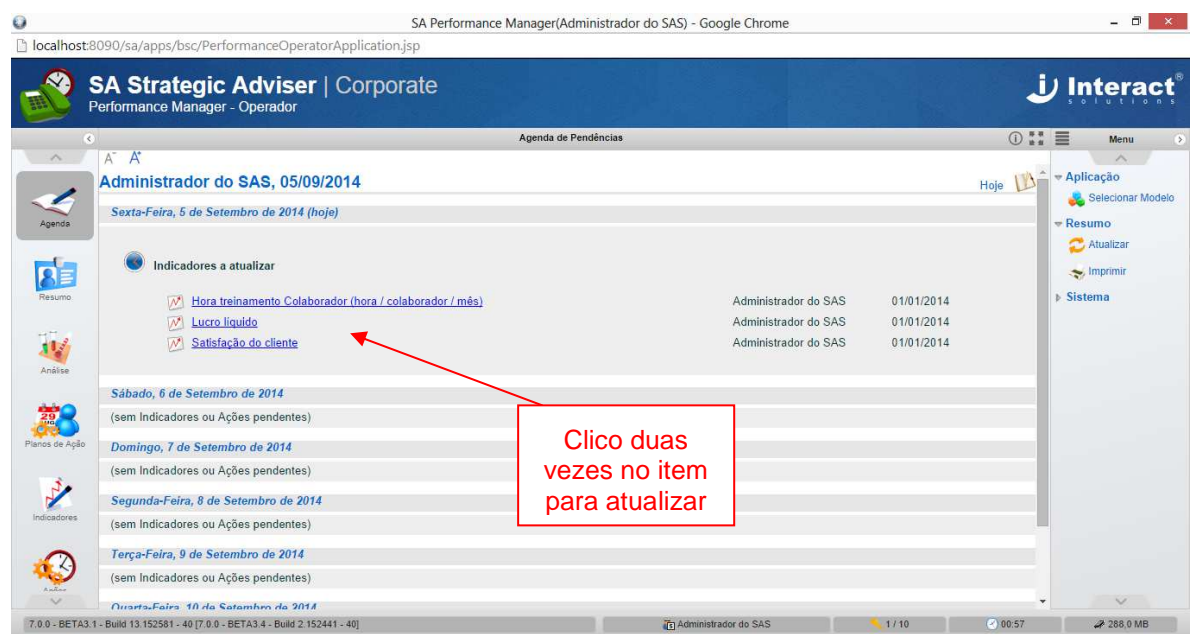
SA Performance Manager(Administrador do SAS) - Google Chrome

localhost:8090/sa/apps/bsc/PerformanceOperatorApplication.jsp

SA Strategic Adviser | Corporate
Performance Manager - Operador

Interact® solutions

Agenda de Pendências

Menu

A A

Administrador do SAS, 05/09/2014

Hoje

Sexta-Feira, 5 de Setembro de 2014 (hoje)

Indicadores a atualizar

| | | |
|---|---|---|
| Hora treinamento Colaborador (hora / colaborador / mês) | Administrador do SAS | 01/01/2014 |
| Lucro líquido | Administrador do SAS | 01/01/2014 |
| Satisfação do cliente | Administrador do SAS | 01/01/2014 |

Sábado, 6 de Setembro de 2014
(sem Indicadores ou Ações pendentes)

Domingo, 7 de Setembro de 2014
(sem Indicadores ou Ações pendentes)

Segunda-Feira, 8 de Setembro de 2014
(sem Indicadores ou Ações pendentes)

Terça-Feira, 9 de Setembro de 2014
(sem Indicadores ou Ações pendentes)

Quarta-Feira, 10 de Setembro de 2014

Clico duas vezes no item para atualizar

Agenda
Resumo
Análise
Planos de Ação
Indicadores
Ações

Aplicação
Selecionar Modelo
Resumo
Atualizar
Imprimir
Sistema

7.0.0 - BETA3.1 - Build 13.152581 - 40 [7.0.0 - BETA3.4 - Build 2.152441 - 40]
Administrador do SAS
1 / 10
00:57
288,0 MB